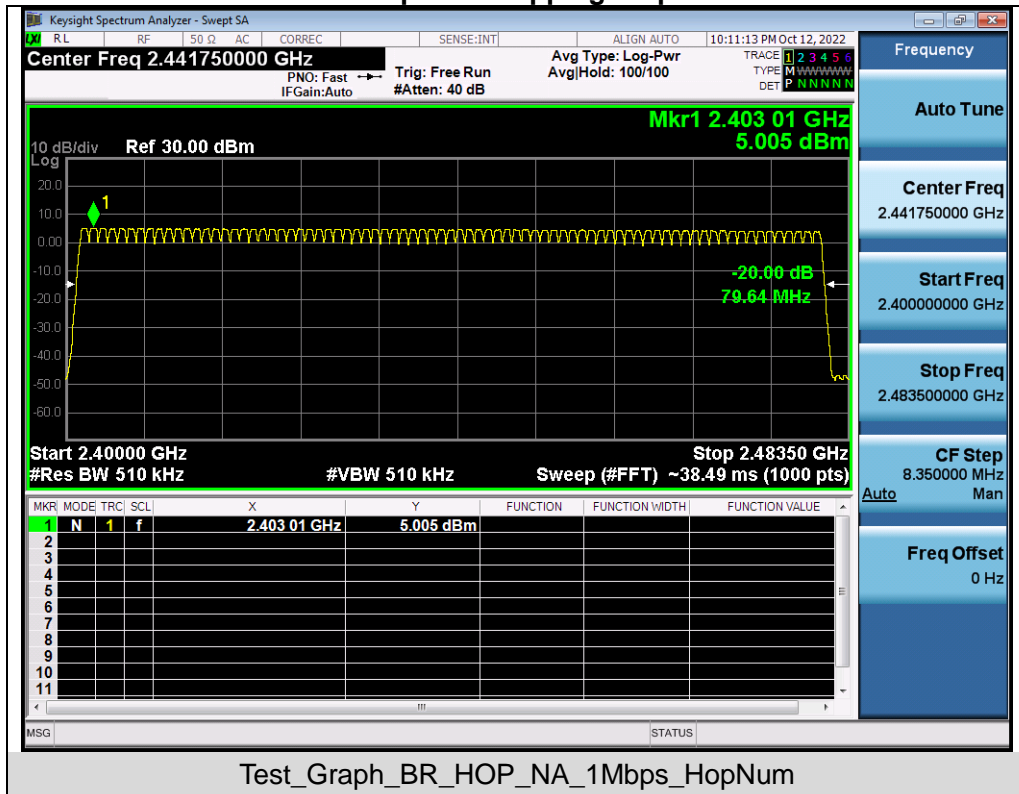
Keysight Spectrum Analyzer - Swept SA
RL RF 50 Ω AC CORREC SENSE:INT ALIGN AUTO 10:11:13 PM Oct 12, 2022
Center Freq 2.441750000 GHz
PNO: Fast IFGain:Auto
Trig: Free Run #Atten: 40 dB
Avg Type: Log-Pwr Avg|Hold: 100/100
TRACE 1 2 3 4 5 6
TYPE M WWWWW
DET P N N N N N
Frequency

Mkr1 2.403 01 GHz
5.005 dBm
10 dB/div Ref 30.00 dBm
Log
20.0
10.0
0.00
-10.0
-20.0
-30.0
-40.0
-50.0
-60.0
1
-20.00 dB
79.64 MHz
Start 2.40000 GHz
#Res BW 510 kHz
#VBW 510 kHz
Stop 2.48350 GHz
Sweep (#FFT) ~38.49 ms (1000 pts)

| MKR | MODE | TRC | SCL | X | Y | FUNCTION | FUNCTION WIDTH | FUNCTION VALUE |
|---|---|---|---|---|---|---|---|---|
| 1 | N | 1 | f | 2.403 01 GHz | 5.005 dBm | | | |
| 2 | | | | | | | | |
| 3 | | | | | | | | |
| 4 | | | | | | | | |
| 5 | | | | | | | | |
| 6 | | | | | | | | |
| 7 | | | | | | | | |
| 8 | | | | | | | | |
| 9 | | | | | | | | |
| 10 | | | | | | | | |
| 11 | | | | | | | | |

Auto Tune
Center Freq
2.441750000 GHz
Start Freq
2.400000000 GHz
Stop Freq
2.483500000 GHz
CF Step
8.350000 MHz
Auto Man
Freq Offset
0 Hz

MSG
STATUS

Test_Graph_BR_HOP_NA_1Mbps_HopNum